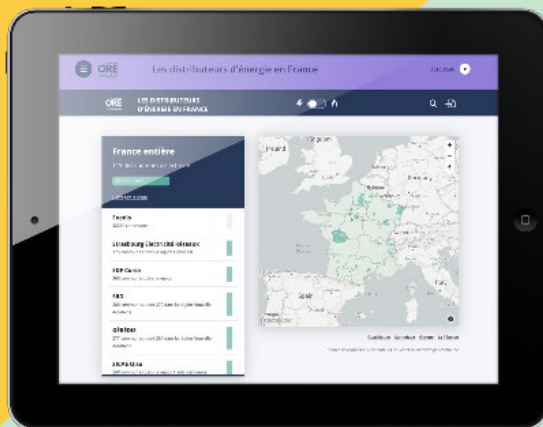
ORE

Les distributeurs d'énergie en France

ORE

LES DISTRIBUTEURS D'ÉNERGIE EN FRANCE

France entière

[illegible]

Enedis

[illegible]

Strasbourg Electricité Réseaux

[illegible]

SRD Gaz

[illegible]

RSE

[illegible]

Gérédis

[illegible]

SICAE

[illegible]

Ireland

Portugal

Spain

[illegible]